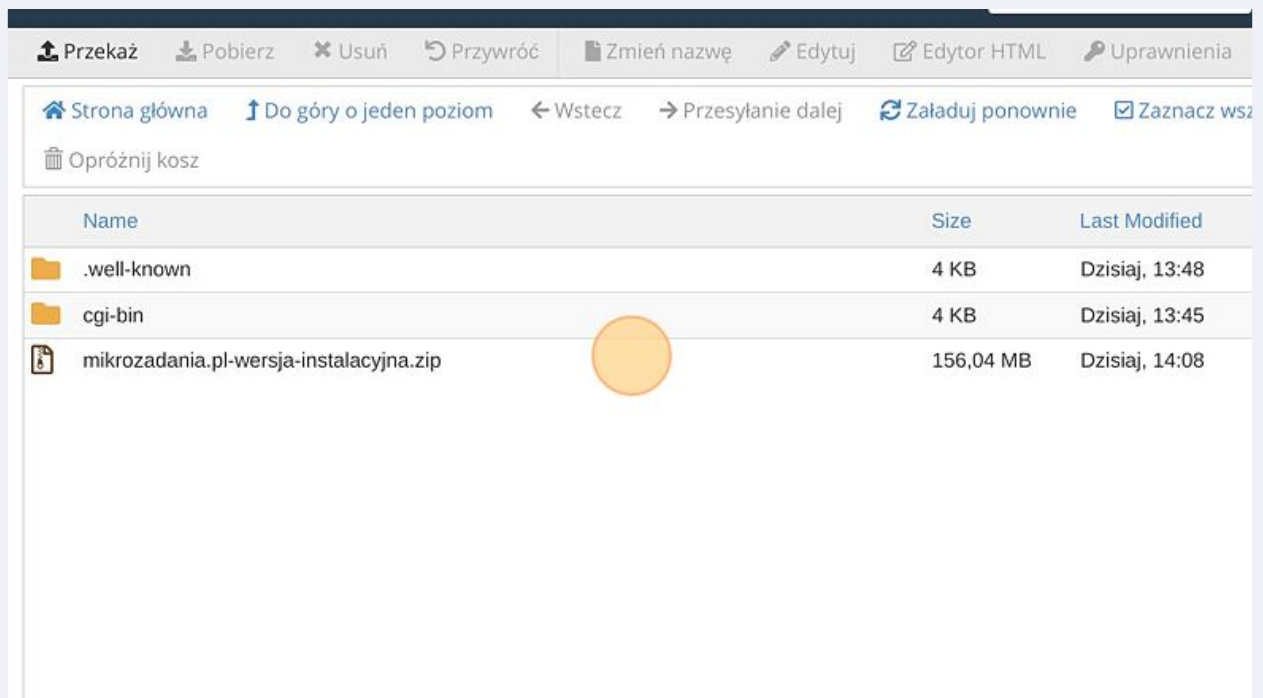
Przekaż Pobierz Usuń Przywróć Zmień nazwę Edytuj Edytor HTML Uprawnienia

Strona główna Do góry o jeden poziom Wstecz Przesyłanie dalej Załaduj ponownie Zaznacz wsz

Opróżnij kosz

| Name | Size | Last Modified |
|---|---|---|
| .well-known | 4 KB | Dzisiaj, 13:48 |
| cgi-bin | 4 KB | Dzisiaj, 13:45 |
| mikrozadania.pl-wersja-instalacyjna.zip | 156,04 MB | Dzisiaj, 14:08 |